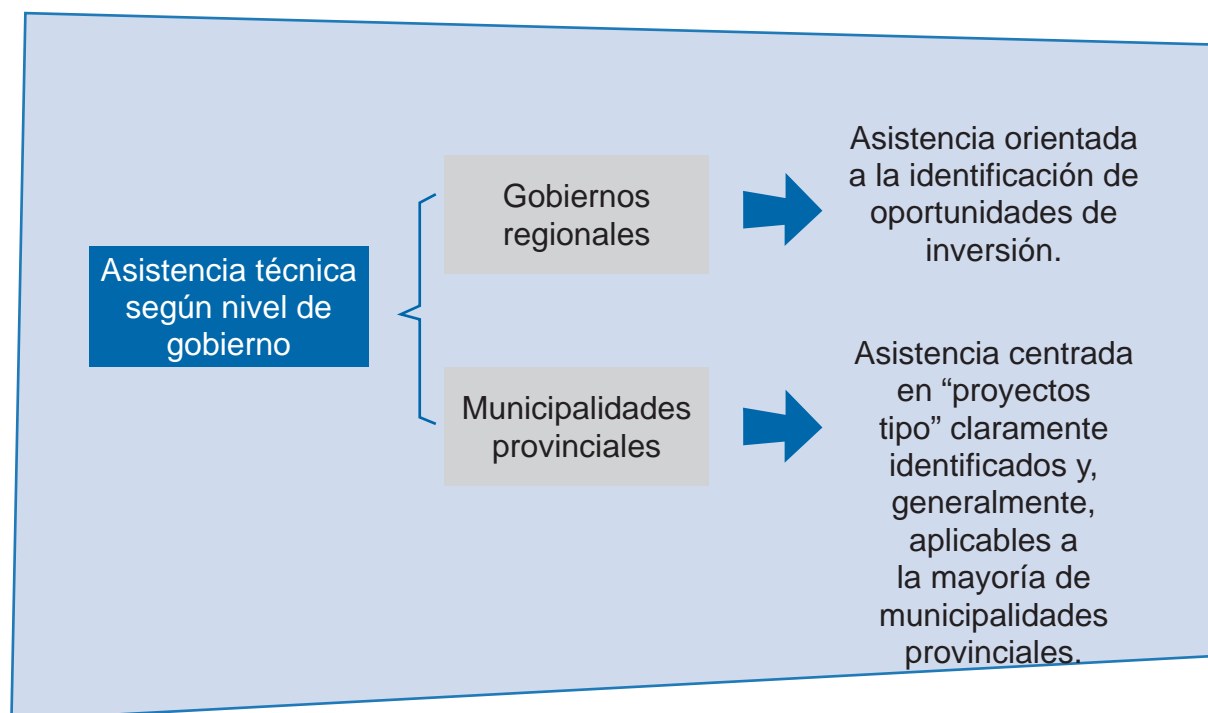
Asistencia técnica según nivel de gobierno

Gobiernos regionales

Asistencia orientada a la identificación de oportunidades de inversión.

Municipalidades provinciales

Asistencia centrada en “proyectos tipo” claramente identificados y, generalmente, aplicables a la mayoría de municipalidades provinciales.